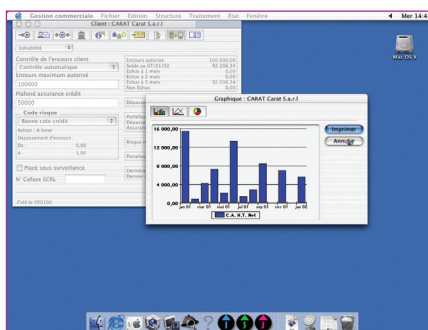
Gestion commerciale Fichier Edition Structure Traitement Etat Fenêtre Mer 14:4

Client : CARAT Carat S.a.r.l

Solvabilité

Contrôle de l'encours client
Contrôle automatique
Encours maximum autorisé
100000
Plafond assurance crédit
50000
Code risque
Bonne cote crédit
Action : A livrer
Dépassement d'encours :
De 0,00
A 1,00

Placé sous surveillance
N° Coface SCRL

Code le 050100

Encours autorisé 100 000,00
Solde au 07/03/02 92 206,34
Echus à 1 mois 0,00
Echus à 2 mois 0,00
Echus à 3 mois 92 206,34
Non Echus 0,00

Dépassé
Portefeu
Dépassé
Assuran
Bloque e
Portefeu
Dernière
Dernier

Mac OS X

Graphique : CARAT Carat S.a.r.l

16 000,00
12 000,00
8 000,00
4 000,00
0,00
jan 01 mar 01 mai 01 jul 01 sep 01 nov 01 jan 02

C.A. H.T. Net

Imprimer
Annuler